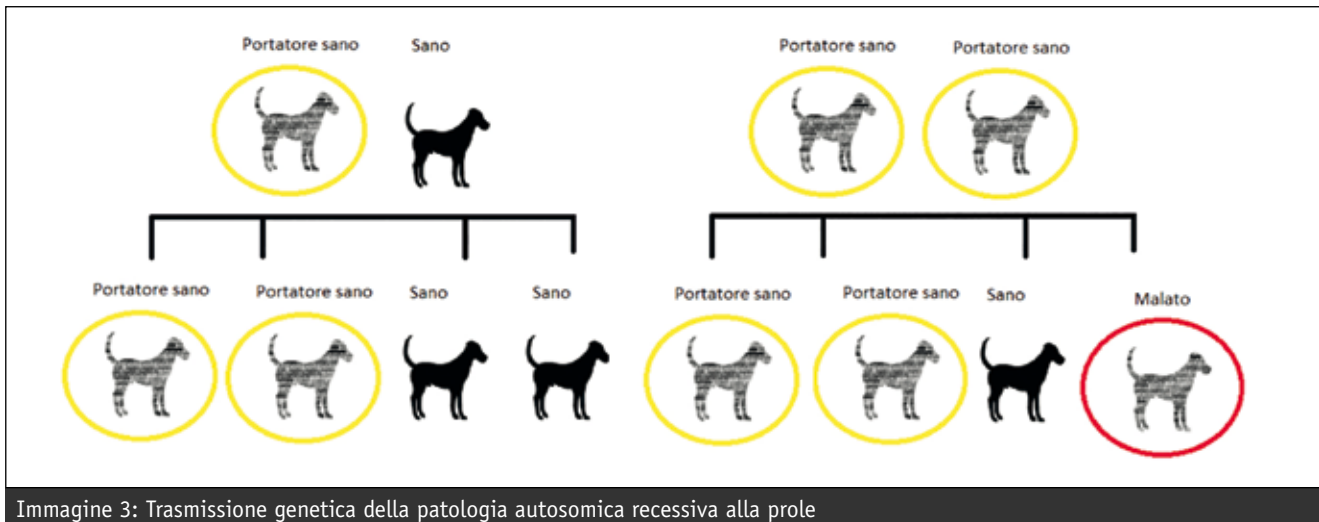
Portatore sano

Sano

Portatore sano

Portatore sano

Portatore sano

Portatore sano

Sano

Sano

Portatore sano

Portatore sano

Sano

Malato

Immagine 3: Trasmissione genetica della patologia autosomica recessiva alla prole